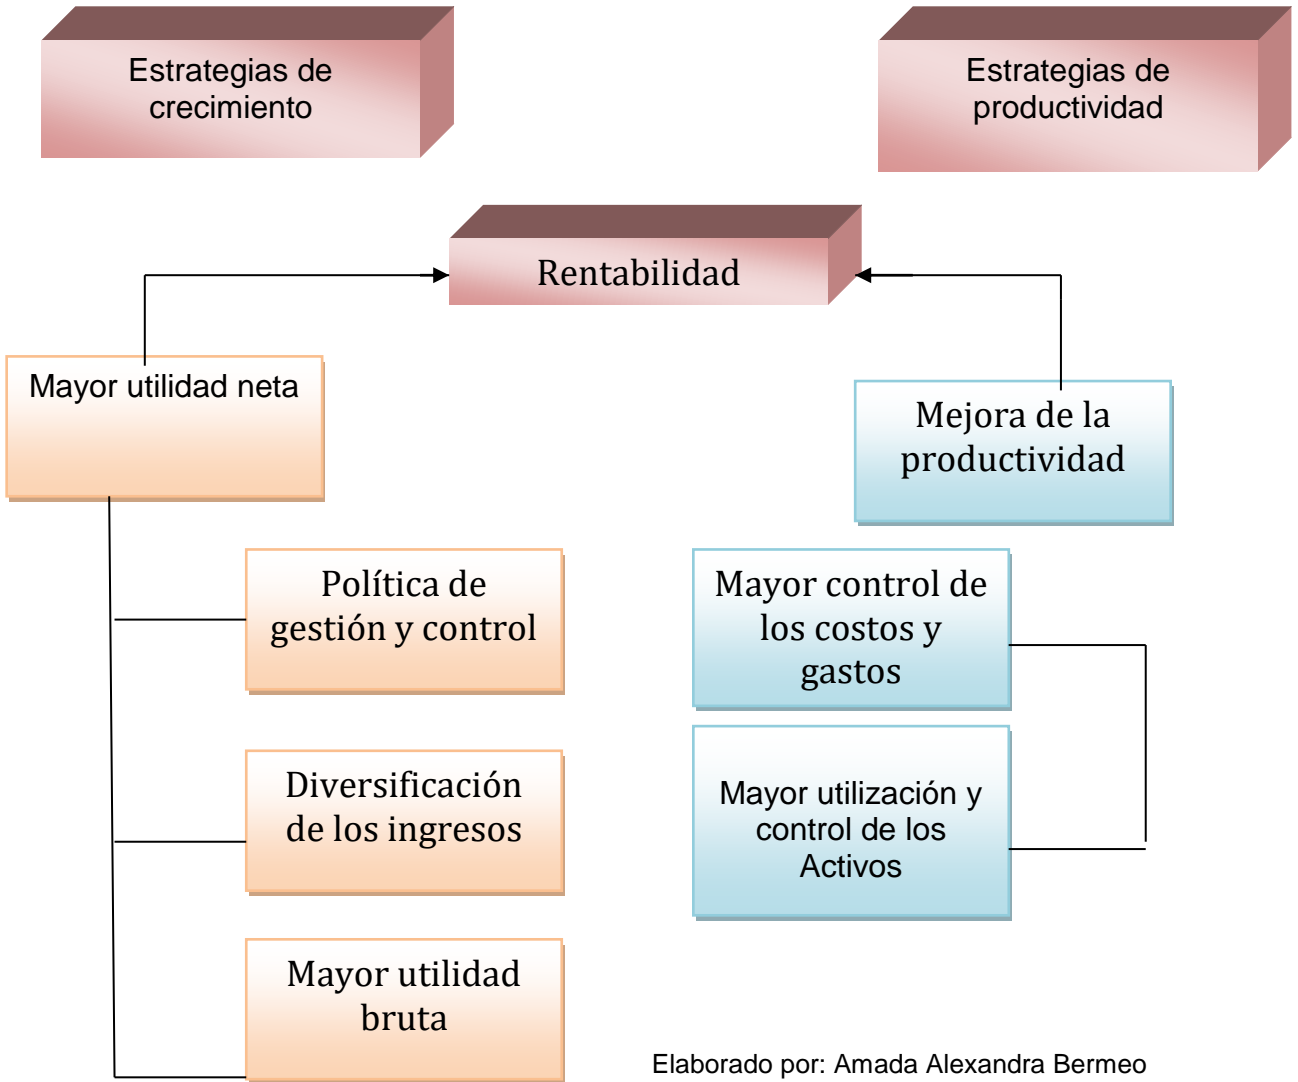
Estrategias de crecimiento

Estrategias de productividad

Rentabilidad

Mayor utilidad neta

Mejora de la productividad

Política de gestión y control

Mayor control de los costos y gastos

Diversificación de los ingresos

Mayor utilización y control de los Activos

Mayor utilidad bruta

Elaborado por: Amada Alexandra Bermeo